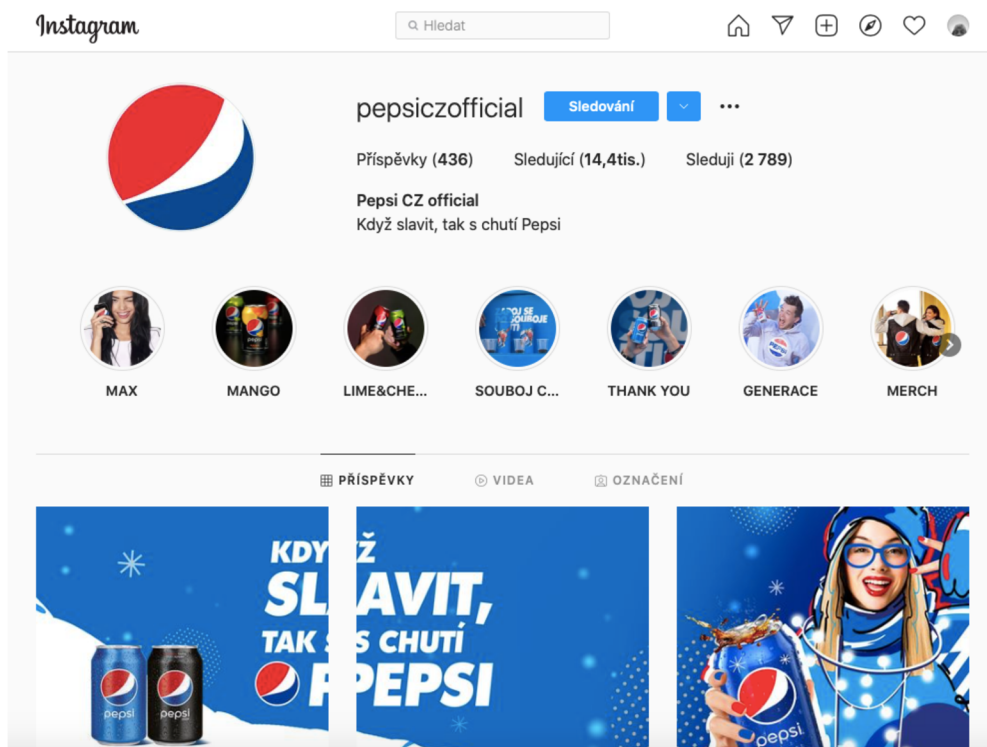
Instagram

Hledat

pepsiczofficial Sledování

Příspěvky (436) Sledující (14,4tis.) Sleduji (2 789)

Pepsi CZ official
Když slavit, tak s chutí Pepsi

MAX MANGO LIME&CHE... SOUBOJ C... THANK YOU GENERACE MERCH

PŘÍSPĚVKY VIDEA OZNAČENÍ

KDYŽ SLAVIT, TAK S CHUTÍ PEPSI

pepsi pepsi

pepsi